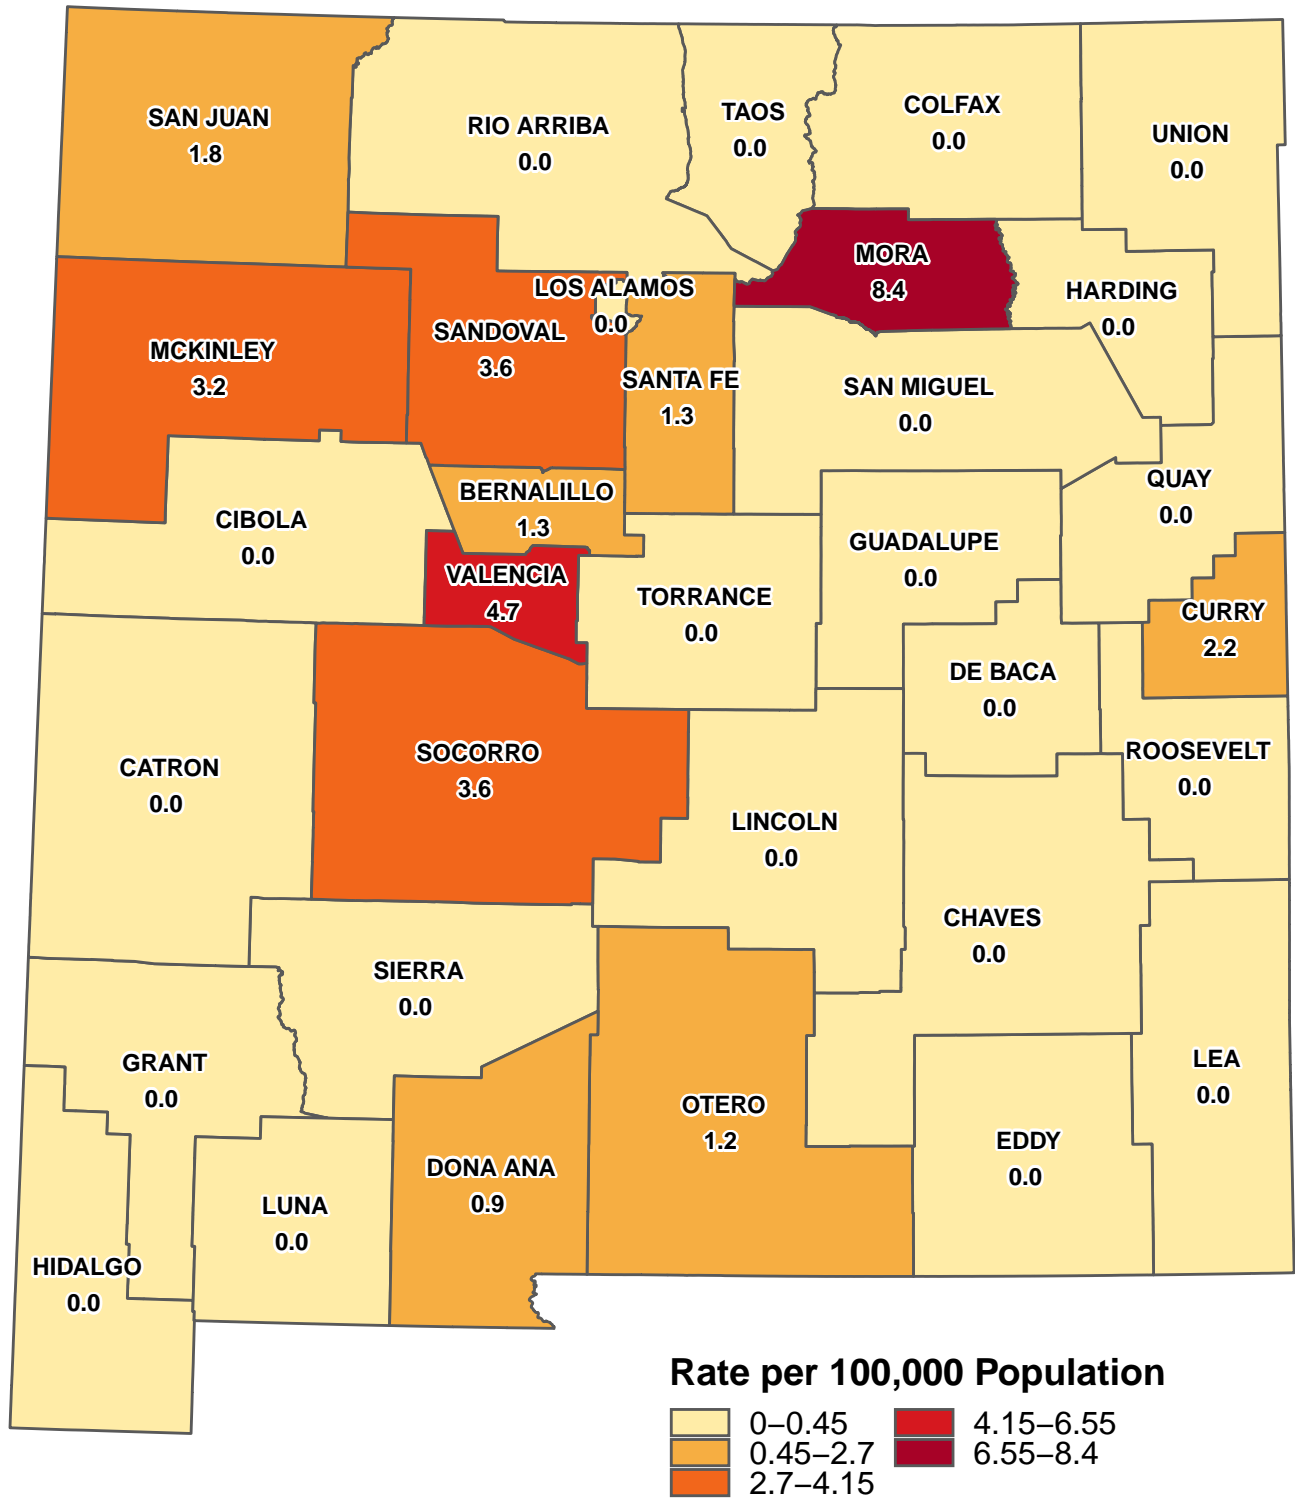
SAN JUAN
1.8

RIO ARRIBA
0.0

TAOS
0.0

COLFAX
0.0

UNION
0.0

MORA
8.4

LOS ALAMOS
0.0

HARDING
0.0

MCKINLEY
3.2

SANDOVAL
3.6

SANTA FE
1.3

SAN MIGUEL
0.0

BERNALILLO
1.3

QUAY
0.0

CIBOLA
0.0

GUADALUPE
0.0

VALENCIA
4.7

TORRANCE
0.0

CURRY
2.2

DE BACA
0.0

CATRON
0.0

SOCORRO
3.6

ROOSEVELT
0.0

LINCOLN
0.0

CHAVES
0.0

SIERRA
0.0

GRANT
0.0

LEA
0.0

OTERO
1.2

EDDY
0.0

DONA ANA
0.9

LUNA
0.0

HIDALGO
0.0

Rate per 100,000 Population
0–0.45
0.45–2.7
2.7–4.15
4.15–6.55
6.55–8.4